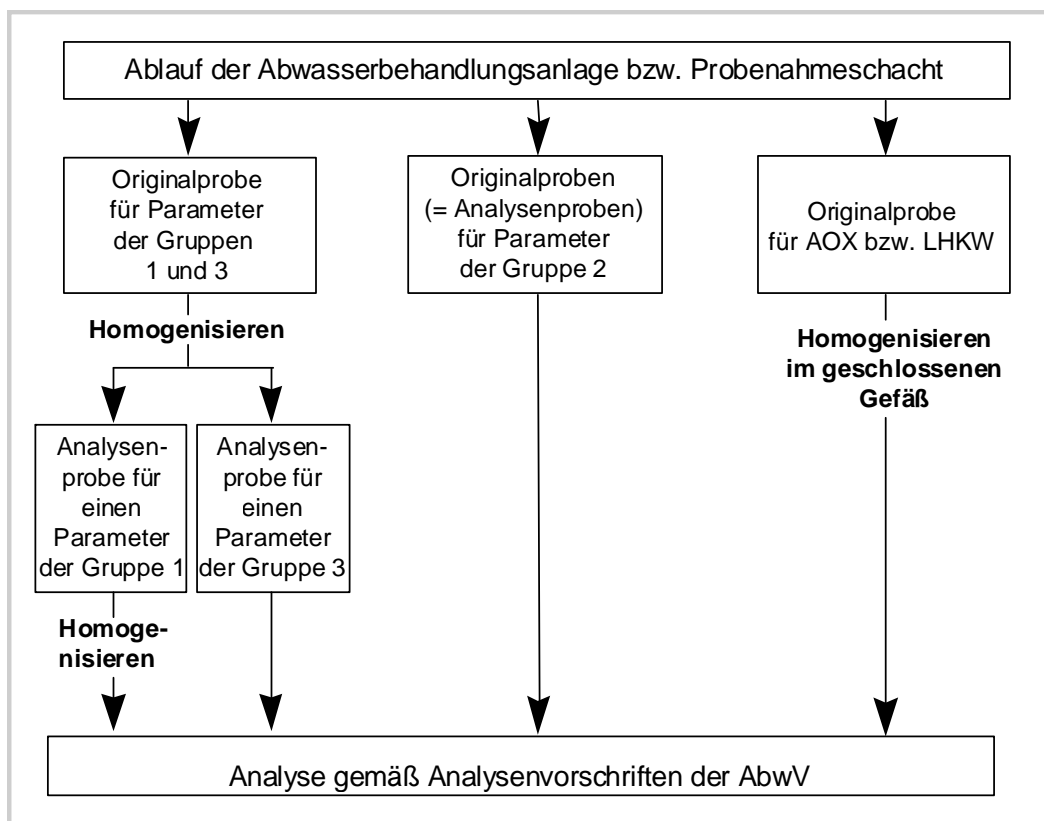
Ablauf der Abwasserbehandlungsanlage bzw. Probenahmeschacht

Originalprobe für Parameter der Gruppen 1 und 3

Originalproben (= Analysenproben) für Parameter der Gruppe 2

Originalprobe für AOX bzw. LHKW

Homogenisieren

Homogenisieren im geschlossenen Gefäß

Analysenprobe für einen Parameter der Gruppe 1

Analysenprobe für einen Parameter der Gruppe 3

Homogenisieren

Analyse gemäß Analysenvorschriften der AbwV